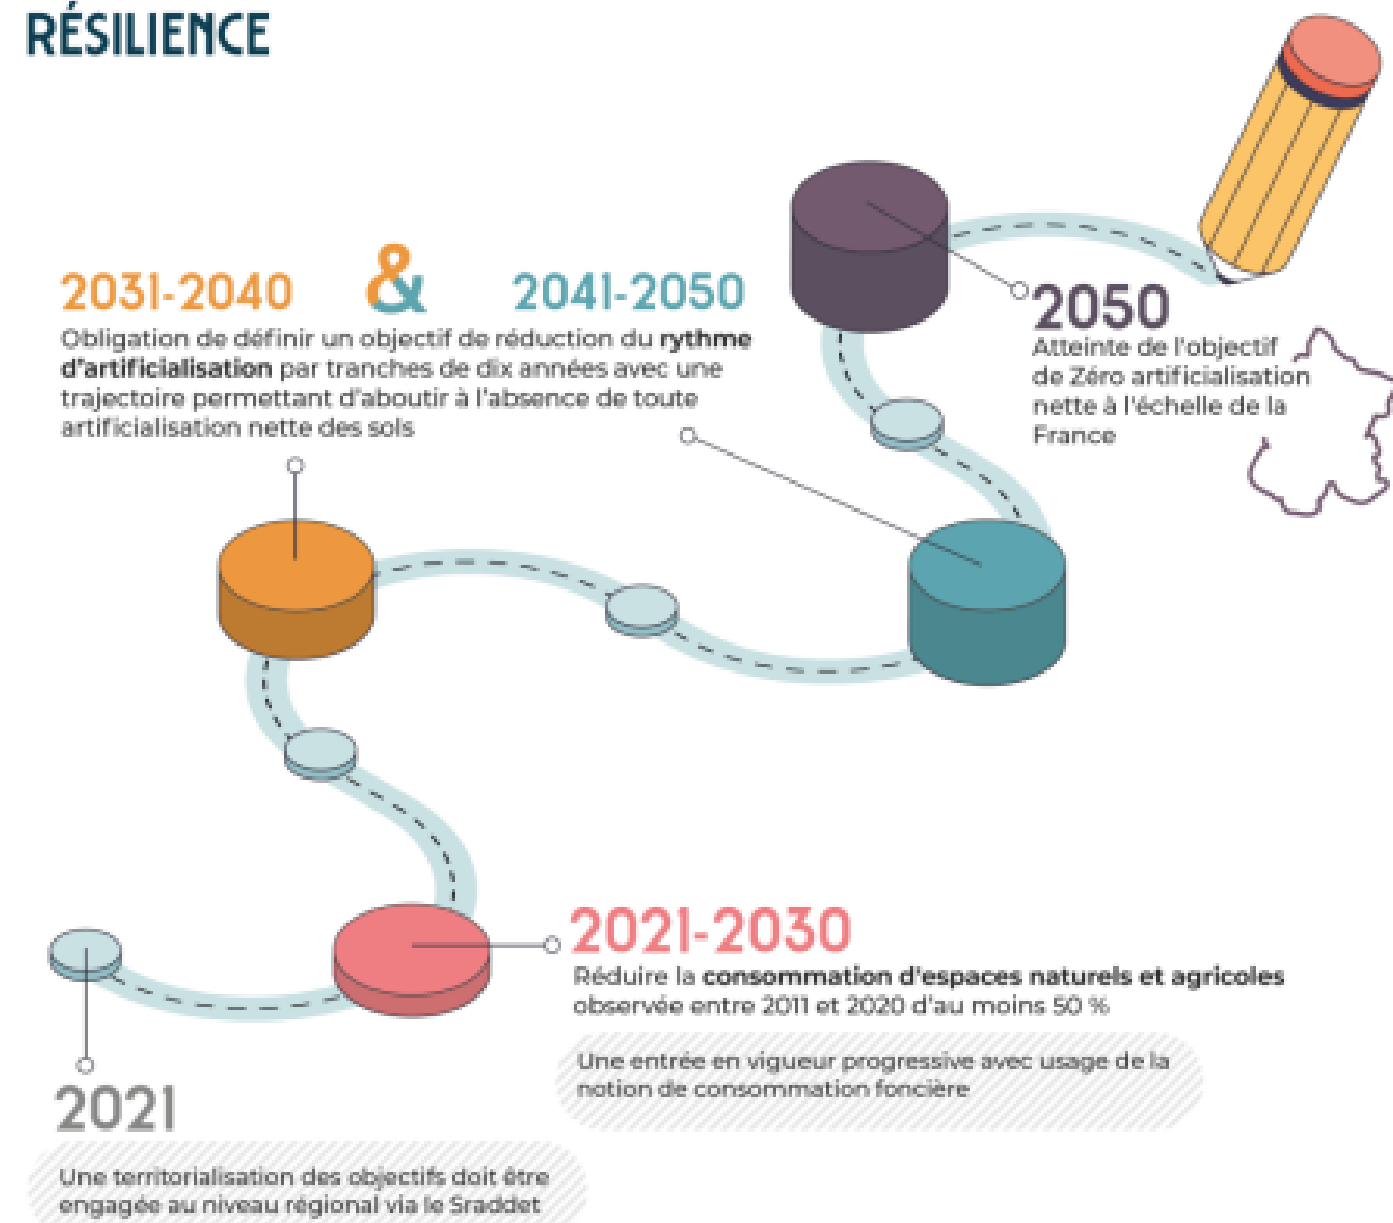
RÉSILIENCE

2031-2040 & 2041-2050

Obligation de définir un objectif de réduction du rythme d'artificialisation par tranches de dix années avec une trajectoire permettant d'aboutir à l'absence de toute artificialisation nette des sols

2050

Atteinte de l'objectif de Zéro artificialisation nette à l'échelle de la France

2021-2030

Réduire la consommation d'espaces naturels et agricoles observée entre 2011 et 2020 d'au moins 50 %

Une entrée en vigueur progressive avec usage de la notion de consommation foncière

2021

Une territorialisation des objectifs doit être engagée au niveau régional via le Sraddet